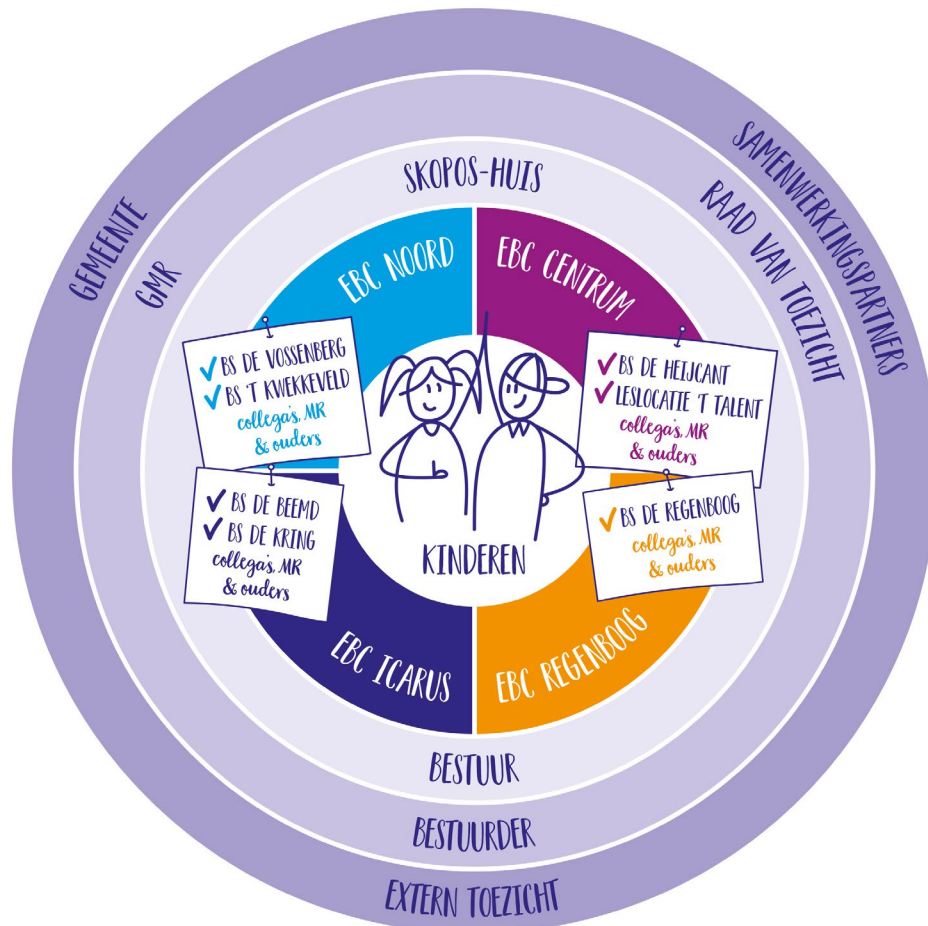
GEMEENTE

GMR

SKOPOS-HUIS

SAMENWERKINGSPARTNERS

RAAD VAN TOEZICHT

EBC NOORD

EBC CENTRUM

✓ BS DE VOSSENBERG
✓ BS 'T KWEKKEVELD
collega's, MR & ouders

✓ BS DE HEIJCANT
✓ LESLOCATIE 'T TALENT
collega's, MR & ouders

✓ BS DE BEEMD
✓ BS DE KRING
collega's, MR & ouders

✓ BS DE REGENBOOG
collega's, MR & ouders

KINDEREN

EBC ICARUS

EBC REGENBOOG

BESTUUR

BESTUURDER

EXTERN TOEZICHT